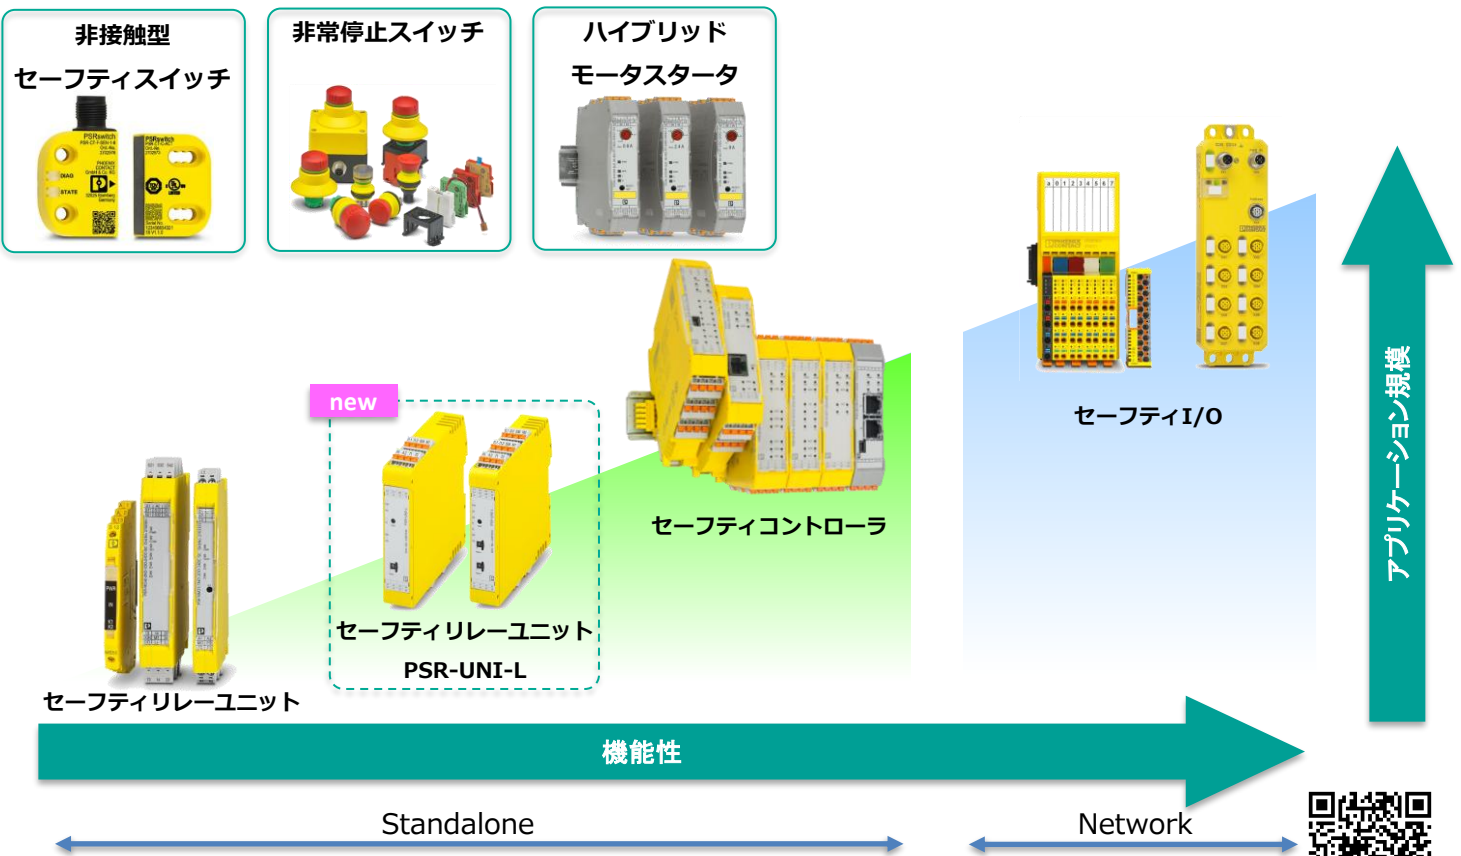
非接触型
セーフティスイッチ

非常停止スイッチ

ハイブリッド
モータスタータ

セーフティI/O

アプリケーション規模

new

セーフティコントローラ

セーフティリレーユニット
PSR-UNI-L

セーフティリレーユニット

機能性

Standalone

Network